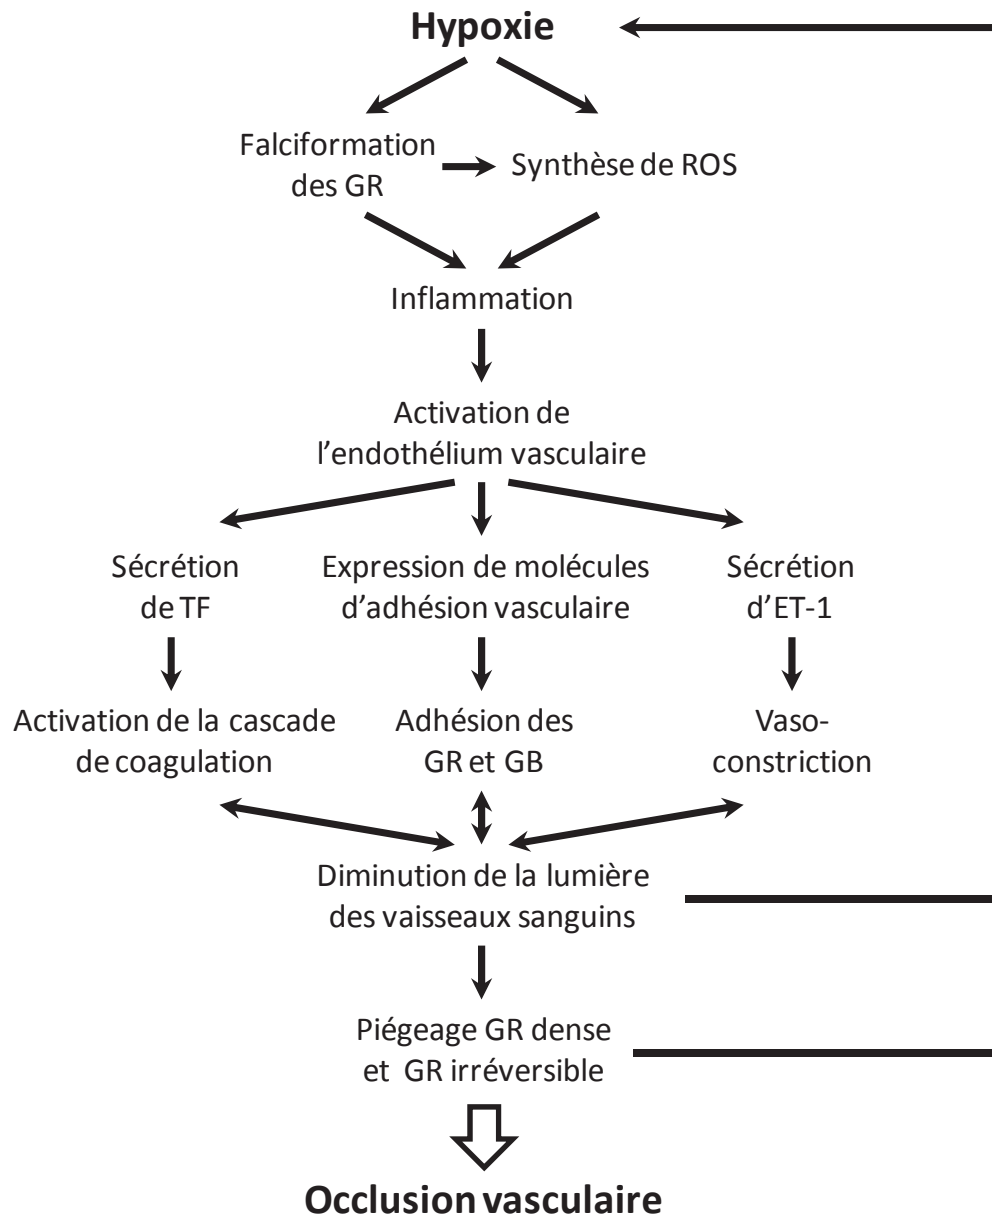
Hypoxie

Falciformation des GR

Synthèse de ROS

Inflammation

Activation de l'endothélium vasculaire

Sécrétion de TF

Expression de molécules d'adhésion vasculaire

Sécrétion d'ET-1

Activation de la cascade de coagulation

Adhésion des GR et GB

Vaso-constriction

Diminution de la lumière des vaisseaux sanguins

Piégeage GR dense et GR irréversible

Occlusion vasculaire